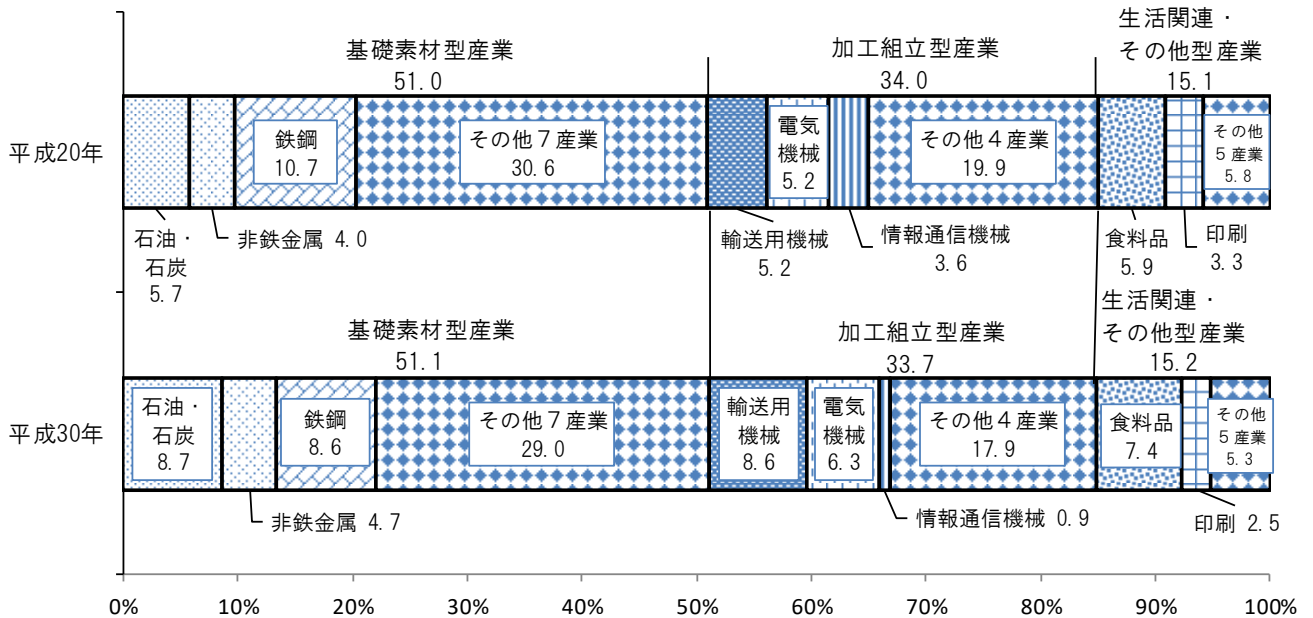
基礎素材型産業
51.0

加工組立型産業
34.0

生活関連・
その他型産業
15.1

平成20年

鉄鋼
10.7

その他７産業
30.6

電気
機械
5.2

その他４産業
19.9

その他
５産業
5.8

石油・
石炭
5.7

非鉄金属 4.0

輸送用機械
5.2

情報通信機械
3.6

食料品
5.9

印刷
3.3

基礎素材型産業
51.1

加工組立型産業
33.7

生活関連・
その他型産業
15.2

平成30年

石油・
石炭
8.7

鉄鋼
8.6

その他７産業
29.0

輸送用
機械
8.6

電気
機械
6.3

その他４産業
17.9

食料品
7.4

その他
５産業
5.3

非鉄金属 4.7

情報通信機械 0.9

印刷 2.5

0%
10%
20%
30%
40%
50%
60%
70%
80%
90%
100%